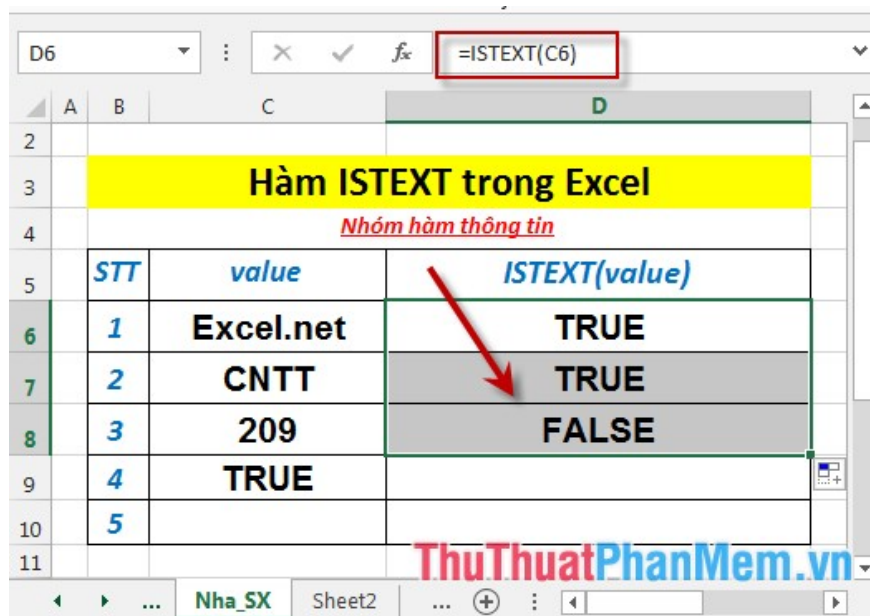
D6 : × ✓ $f_x$ =ISTEXT(C6)

| | A | B | C | D |
|---|---|---|---|---|
| 2 | | | | |
| 3 | | Hàm ISTEXT trong Excel | | |
| 4 | | Nhóm hàm thông tin | | |
| 5 | | STT | value | ISTEXT(value) |
| 6 | | 1 | Excel.net | TRUE |
| 7 | | 2 | CNTT | TRUE |
| 8 | | 3 | 209 | FALSE |
| 9 | | 4 | TRUE | |
| 10 | | 5 | | |
| 11 | | | | |

... Nha_SX Sheet2 ... ⊕

ThuThuatPhanMem.vn